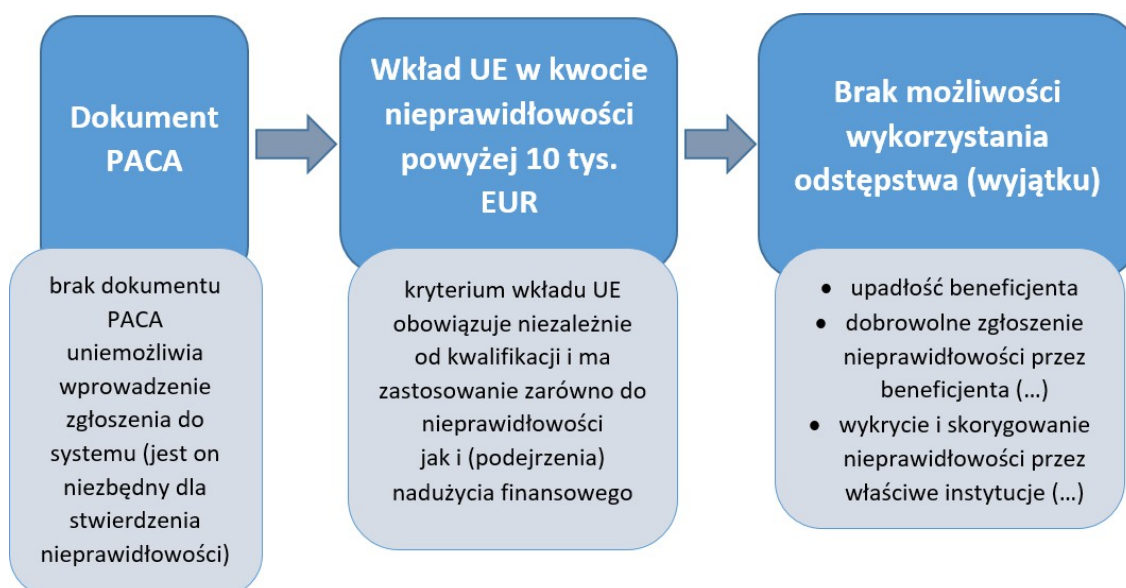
Dokument PACA

brak dokumentu PACA uniemożliwia wprowadzenie zgłoszenia do systemu (jest on niezbędny dla stwierdzenia nieprawidłowości)

Wkład UE w kwocie nieprawidłowości powyżej 10 tys. EUR

kryterium wkładu UE obowiązuje niezależnie od kwalifikacji i ma zastosowanie zarówno do nieprawidłowości jak i (podejrzenia) nadużycia finansowego

Brak możliwości wykorzystania odstępstwa (wyjątku)

- upadłość beneficjenta
- dobrowolne zgłoszenie nieprawidłowości przez beneficjenta (…)
- wykrycie i skorygowanie nieprawidłowości przez właściwe instytucje (…)